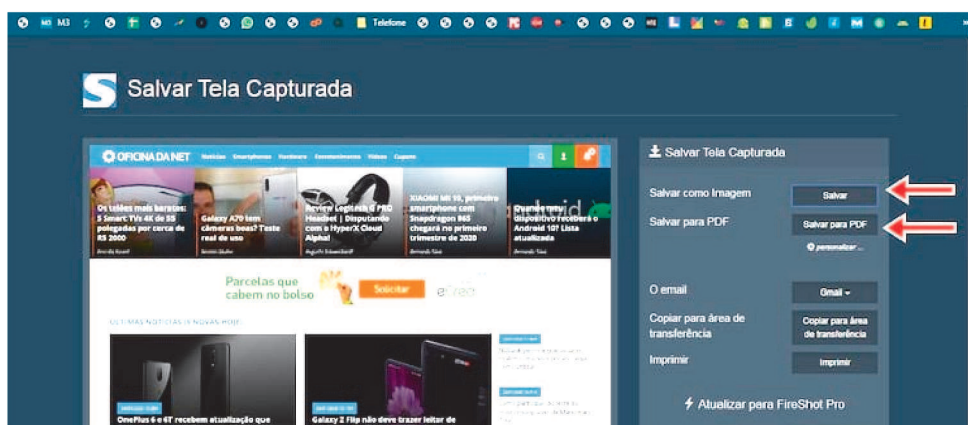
M3 Telefone

Salvar Tela Capturada

OFICINA DA NET Notícias Smartphones Hardware Eletrodomésticos Vídeos Cupons

Os telões mais baratos: 5 Smart TVs 4K de 55 polegadas por cerca de R$ 2000

Galaxy A70 tem câmeras boas? Teste real de uso

Review Logitech G PRO Headset | Disputando com o HyperX Cloud Alpha!

XIAOMI MI 10, primeiro smartphone com Snapdragon 865 chegará no primeiro trimestre de 2020

Quando meu dispositivo receberá o Android 10? Lista atualizada

Parcelas que cabem no bolso

Solicitar

ÚLTIMAS NOTÍCIAS (5 NOVAS HOJE)

OnePlus 6 e 6T recebem atualização que

Galaxy Z Flip não deve trazer leitor de

Salvar Tela Capturada

Salvar como Imagem

Salvar

Salvar para PDF

Salvar para PDF

personalizar...

O email

Gmail

Copiar para área de transferência

Copiar para área de transferência

Imprimir

Imprimir

Atualizar para FireShot Pro